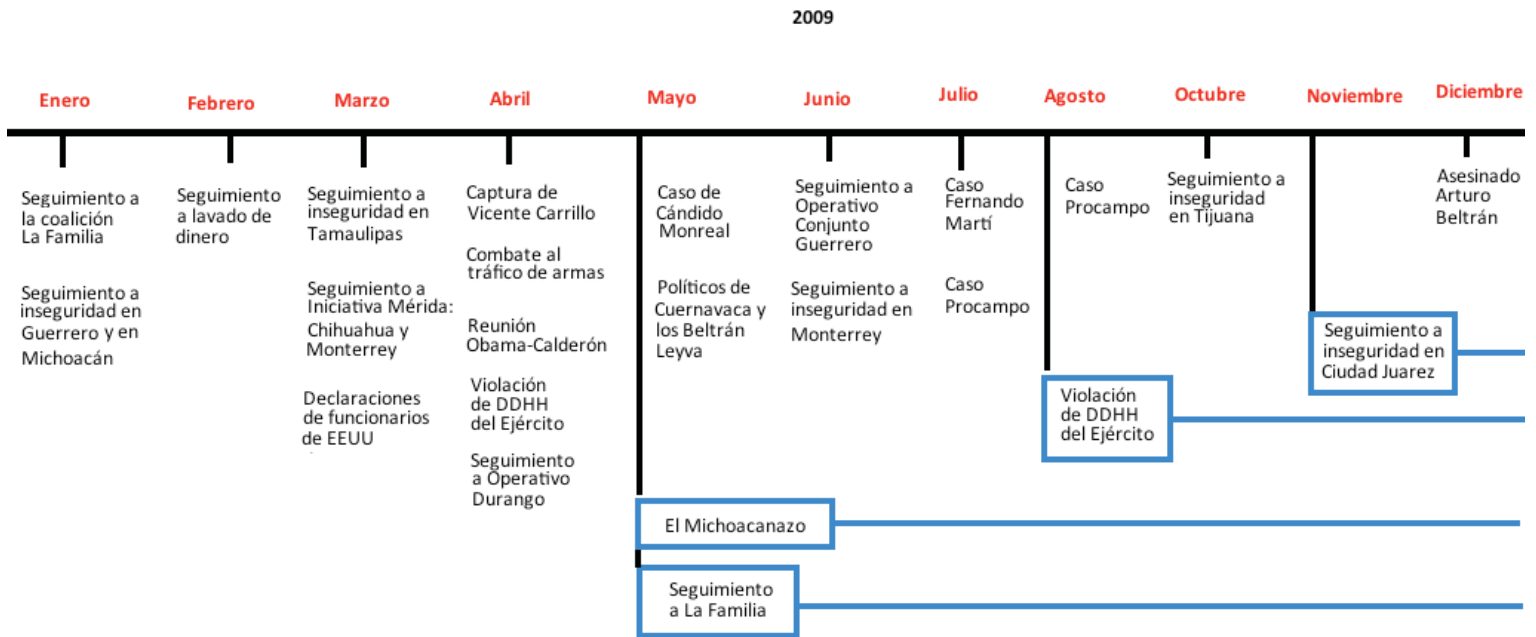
2009

Enero

Seguimiento a la coalición La Familia

Seguimiento a inseguridad en Guerrero y en Michoacán

Febrero

Seguimiento a lavado de dinero

Marzo

Seguimiento a inseguridad en Tamaulipas

Seguimiento a Iniciativa Mérida: Chihuahua y Monterrey

Declaraciones de funcionarios de EEUU

Abril

Captura de Vicente Carrillo

Combate al tráfico de armas

Reunión Obama-Calderón

Violación de DDHH del Ejército

Seguimiento a Operativo Durango

Mayo

Caso de Cándido Monreal

Políticos de Cuernavaca y los Beltrán Leyva

El Michoacanazo

Seguimiento a La Familia

Junio

Seguimiento a Operativo Conjunto Guerrero

Seguimiento a inseguridad en Monterrey

Julio

Caso Fernando Martí

Caso Procampo

Agosto

Caso Procampo

Violación de DDHH del Ejército

Octubre

Seguimiento a inseguridad en Tijuana

Noviembre

Seguimiento a inseguridad en Ciudad Juarez

Diciembre

Asesinado Arturo Beltrán